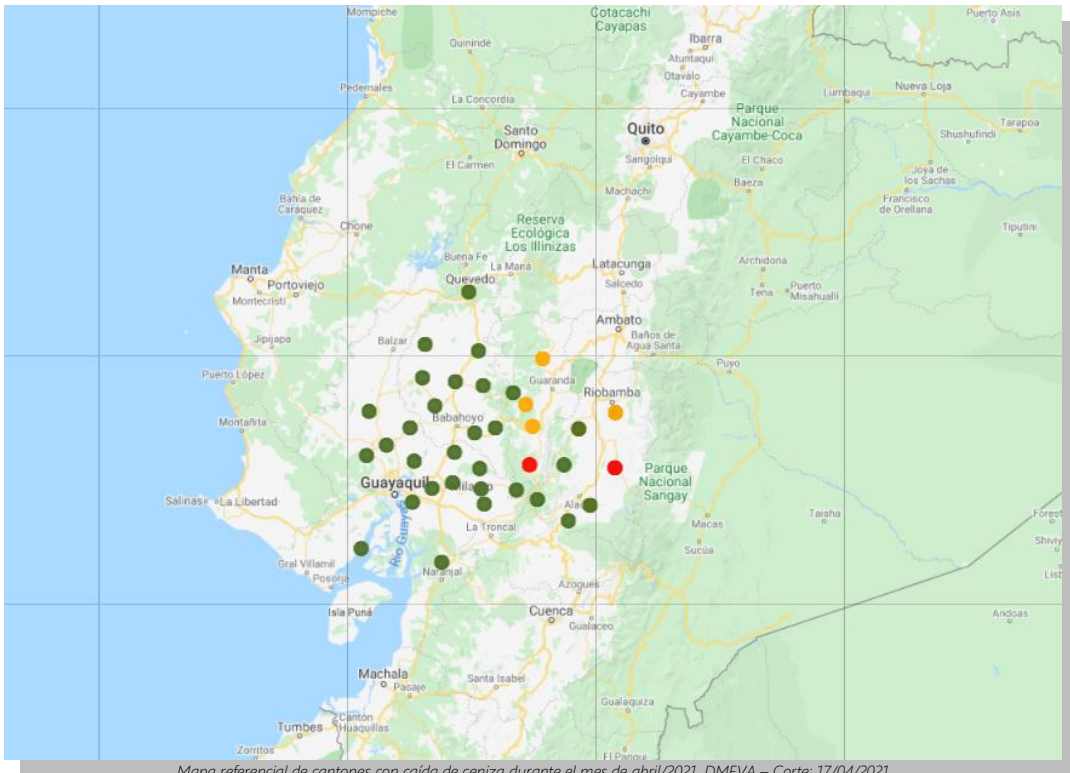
Mompiche
Cotacachi Cayapas
Puerto Asís
Quinindé
Ibarra
Atuntaqui
Otavalo
Cayambe
Pedernales
La Concordia
Lumbaqui
Nueva Loja
Parque Nacional Cayambe-Coca
Tarapoa
Santo Domingo
Quito
Sangolquí
Shushufindi
El Carmen
El Chaco
Joya de los Sachas
Machachi
Baeza
Bahía de Caráquez
Francisco de Orellana
Reserva Ecológica Los Illinizas
Chone
Tiputini
Buena Fe
La Maná
Latacunga
Manta
Archidona
Portoviejo
Quevedo
Salcedo
Montecristi
Tena
Puerto Misahuallí
Ambato
Jipijapa
Balzar
Baños de Agua Santa
Puyo
Puerto López
Guaranda
Riobamba
Babahoyo
Montañita
Parque Nacional Sangay
Guayaquil
Milagro
Salinas
La Libertad
Alausí
Taisha
Macas
La Troncal
Sucúa
Gral Villamil
Posorja
Río Guayas
Naranjal
Azogues
Isla Puná
Cuenca
Gualaceo
Machala
Pasaje
Santa Isabel
Gualaquiza
Tumbes
Canton Huaquillas
Zorritos
El Pangui
Andoas
Shiviy
Forest
Liz
Mapa referencial de cantones con caída de ceniza durante el mes de abril/2021. DMEVA – Corte: 17/04/2021